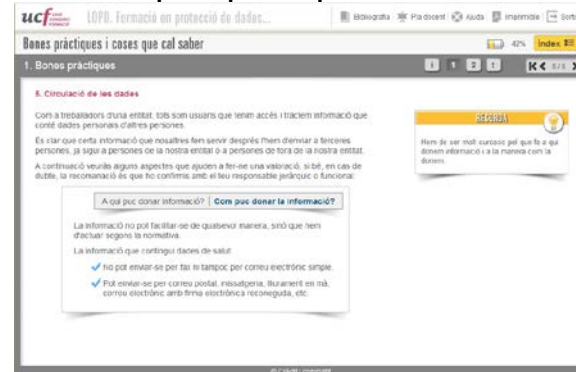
ucf LOPD. Formació en protecció de dades...

Bibliografia Pla docent Ajuda Imprimir Sortir

Bones pràctiques i coses que cal saber

42% Index

1. Bones pràctiques

K< 5/5 >

5. Circulació de les dades

Com a treballadors d'una entitat, tots som usuaris que tenim accés i tractem informació que conté dades personals d'altres persones.

Es clar que certa informació que nosaltres fem servir després l'hem d'enviar a terceres persones, ja sigui a persones de la nostra entitat o a persones de fora de la nostra entitat.

A continuació veuràs alguns aspectes que ajuden a fer-ne una valoració, si bé, en cas de dubte, la recomanació és que ho confirmis amb el teu responsable jeràrquic o funcional:

A qui puc donar informació? | Com puc donar la informació?

La informació no pot facilitar-se de qualsevol manera, sinó que hem d'actuar segons la normativa.

La informació que contingui dades de salut:

✓ No pot enviar-se per fax ni tampoc per correu electrònic simple.

✓ Pot enviar-se per correu postal, missatgeria, lliurament en mà, correu electrònic amb firma electrònica reconeguda, etc.

RECORDA

Hem de ser molt curosos pel que fa a qui donem informació i a la manera com la donem.

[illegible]